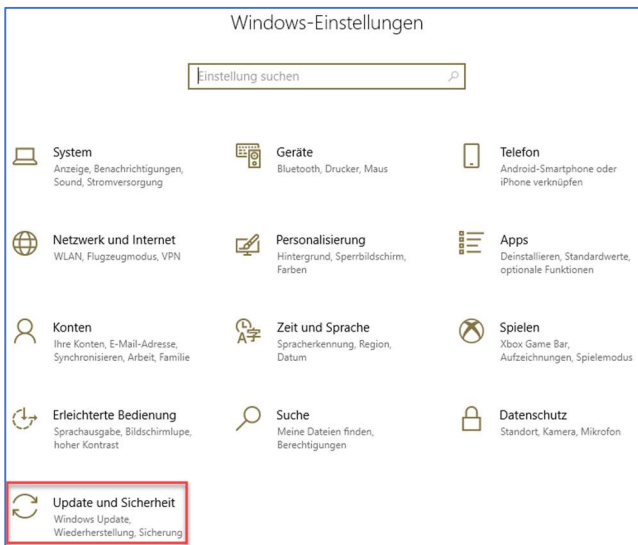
Windows-Einstellungen

Einstellung suchen

System
Anzeige, Benachrichtigungen, Sound, Stromversorgung

Geräte
Bluetooth, Drucker, Maus

Telefon
Android-Smartphone oder iPhone verknüpfen

Netzwerk und Internet
WLAN, Flugzeugmodus, VPN

Personalisierung
Hintergrund, Sperrbildschirm, Farben

Apps
Deinstallieren, Standardwerte, optionale Funktionen

Konten
Ihre Konten, E-Mail-Adresse, Synchronisieren, Arbeit, Familie

Zeit und Sprache
Spracherkennung, Region, Datum

Spielen
Xbox Game Bar, Aufzeichnungen, Spielemodus

Erleichterte Bedienung
Sprachausgabe, Bildschirmlupe, hoher Kontrast

Suche
Meine Dateien finden, Berechtigungen

Datenschutz
Standort, Kamera, Mikrofon

Update und Sicherheit
Windows Update, Wiederherstellung, Sicherung